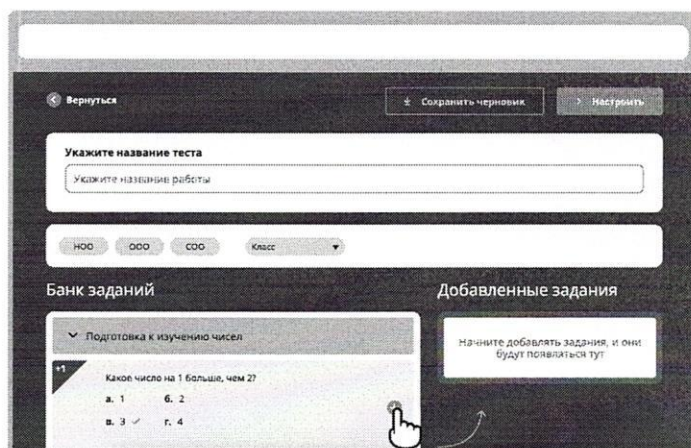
Вернуться

Сохранить черновик

Настроить

Укажите название теста

Укажите название работы

НОО ООО СОО Класс

Банк заданий

Добавленные задания

Подготовка к изучению чисел

Начните добавлять задания, и они будут появляться тут

+1

Какое число на 1 больше, чем 2?

а. 1 б. 2

в. 3 ✓ г. 4